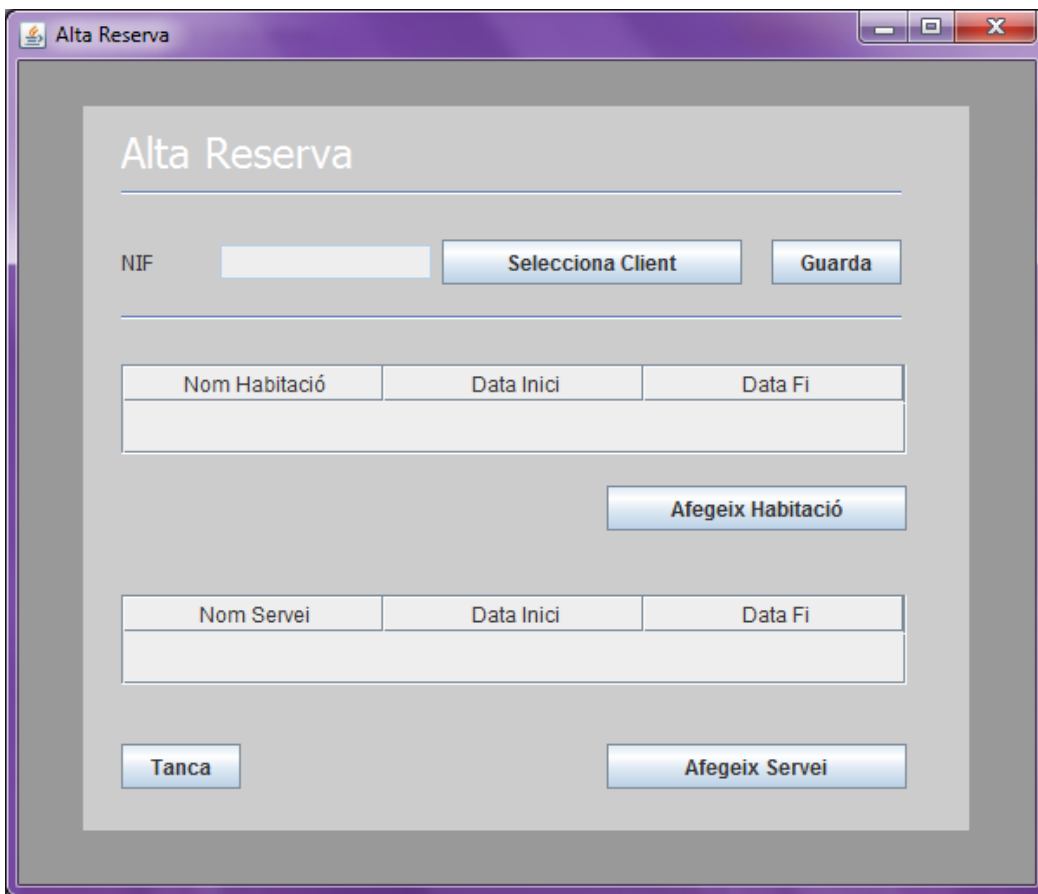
Alta Reserva

Alta Reserva

NIF

Selecciona Client

Guarda

| Nom Habitació | Data Inici | Data Fi |
|---|---|---|
| | | |

Afegeix Habitació

| Nom Servei | Data Inici | Data Fi |
|---|---|---|
| | | |

Tanca

Afegeix Servei